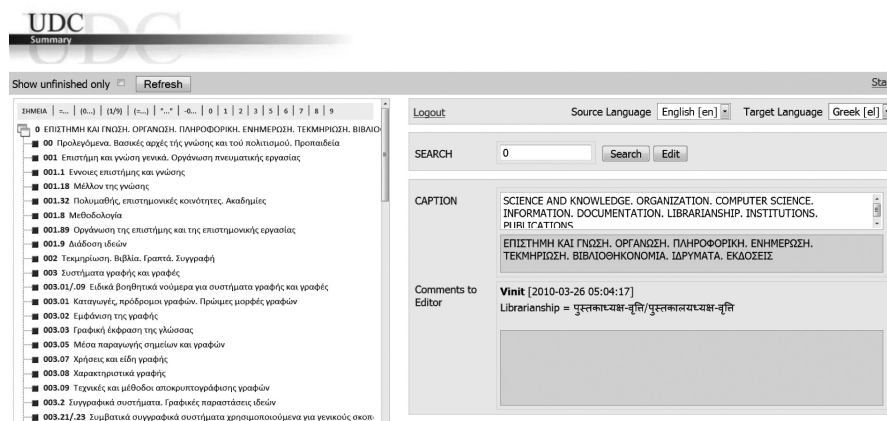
UDC
Summary

Show unfinished only Refresh

Sta

ΣΗΜΕΙΑ | =... | (0...) | (1/9) | (=...) | "..." | -0... | 0 | 1 | 2 | 3 | 5 | 6 | 7 | 8 | 9

0 ΕΠΙΣΤΗΜΗ ΚΑΙ ΓΝΩΣΗ. ΟΡΓΑΝΩΣΗ. ΠΛΗΡΟΦΟΡΙΚΗ. ΕΝΗΜΕΡΩΣΗ. ΤΕΚΜΗΡΙΩΣΗ. ΒΙΒΛΙΟ
00 Προλεγόμενα. Βασικές αρχές τής γνώσης και τού πολιτισμού. Προπαιδεία
001 Επιστήμη και γνώση γενικά. Οργάνωση πνευματικής εργασίας
001.1 Εννοιες επιστήμης και γνώσης
001.18 Μέλλον της γνώσης
001.32 Πολυμαθής, επιστημονικές κοινότητες. Ακαδημίες
001.8 Μεθοδολογία
001.89 Οργάνωση της επιστήμης και της επιστημονικής εργασίας
001.9 Διάδοση ιδεών
002 Τεκμηρίωση. Βιβλία. Γραπτά. Συγγραφή
003 Συστήματα γραφής και γραφές
003.01/.09 Ειδικά βοηθητικά νούμερα για συστήματα γραφής και γραφές
003.01 Καταγωγές, πρόδρομοι γραφών. Πρώιμες μορφές γραφών
003.02 Εμφάνιση της γραφής
003.03 Γραφική έκφραση της γλώσσας
003.05 Μέσα παραγωγής σημείων και γραφών
003.07 Χρήσεις και είδη γραφής
003.08 Χαρακτηριστικά γραφής
003.09 Τεχνικές και μέθοδοι αποκρυπτογράφησης γραφών
003.2 Συγγραφικά συστήματα. Γραφικές παραστάσεις ιδεών
003.21/.23 Συμβατικά συγγραφικά συστήματα χρησιμοποιούμενα για γενικούς σκοπ

Logout
Source Language English [en]
Target Language Greek [el]

SEARCH
0
Search Edit

CAPTION
SCIENCE AND KNOWLEDGE. ORGANIZATION. COMPUTER SCIENCE. INFORMATION. DOCUMENTATION. LIBRARIANSHIP. INSTITUTIONS. PUBLICATIONS
ΕΠΙΣΤΗΜΗ ΚΑΙ ΓΝΩΣΗ. ΟΡΓΑΝΩΣΗ. ΠΛΗΡΟΦΟΡΙΚΗ. ΕΝΗΜΕΡΩΣΗ. ΤΕΚΜΗΡΙΩΣΗ. ΒΙΒΛΙΟΘΗΚΟΝΟΜΙΑ. ΙΔΡΥΜΑΤΑ. ΕΚΔΟΣΕΙΣ

Comments to Editor
Vinit [2010-03-26 05:04:17]
Librarianship = पुस्तकाध्यक्ष-वृत्ति/पुस्तकालयाध्यक्ष-वृत्ति